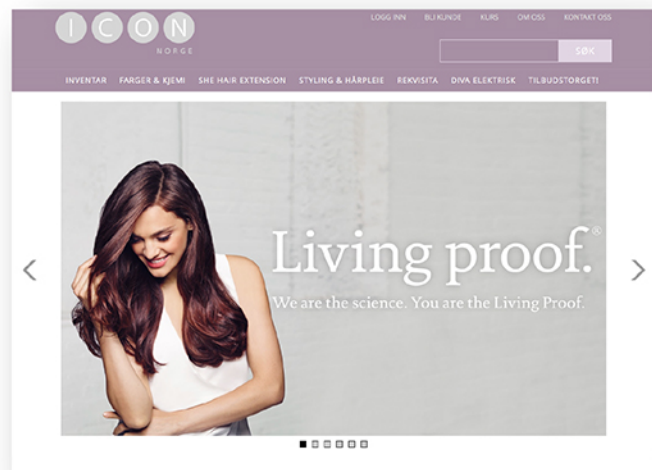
ICON
NORGE

LOGG INN BLI KUNDE KURS OM OSS KONTAKT OSS

SØK

INVENTAR FARGER & KJEMI SHE HAIR EXTENSION STYLING & HÅRPLEIE REKVISITA DIVA ELEKTRISK TILBUDSTORGET!

Living proof.®

We are the science. You are the Living Proof.